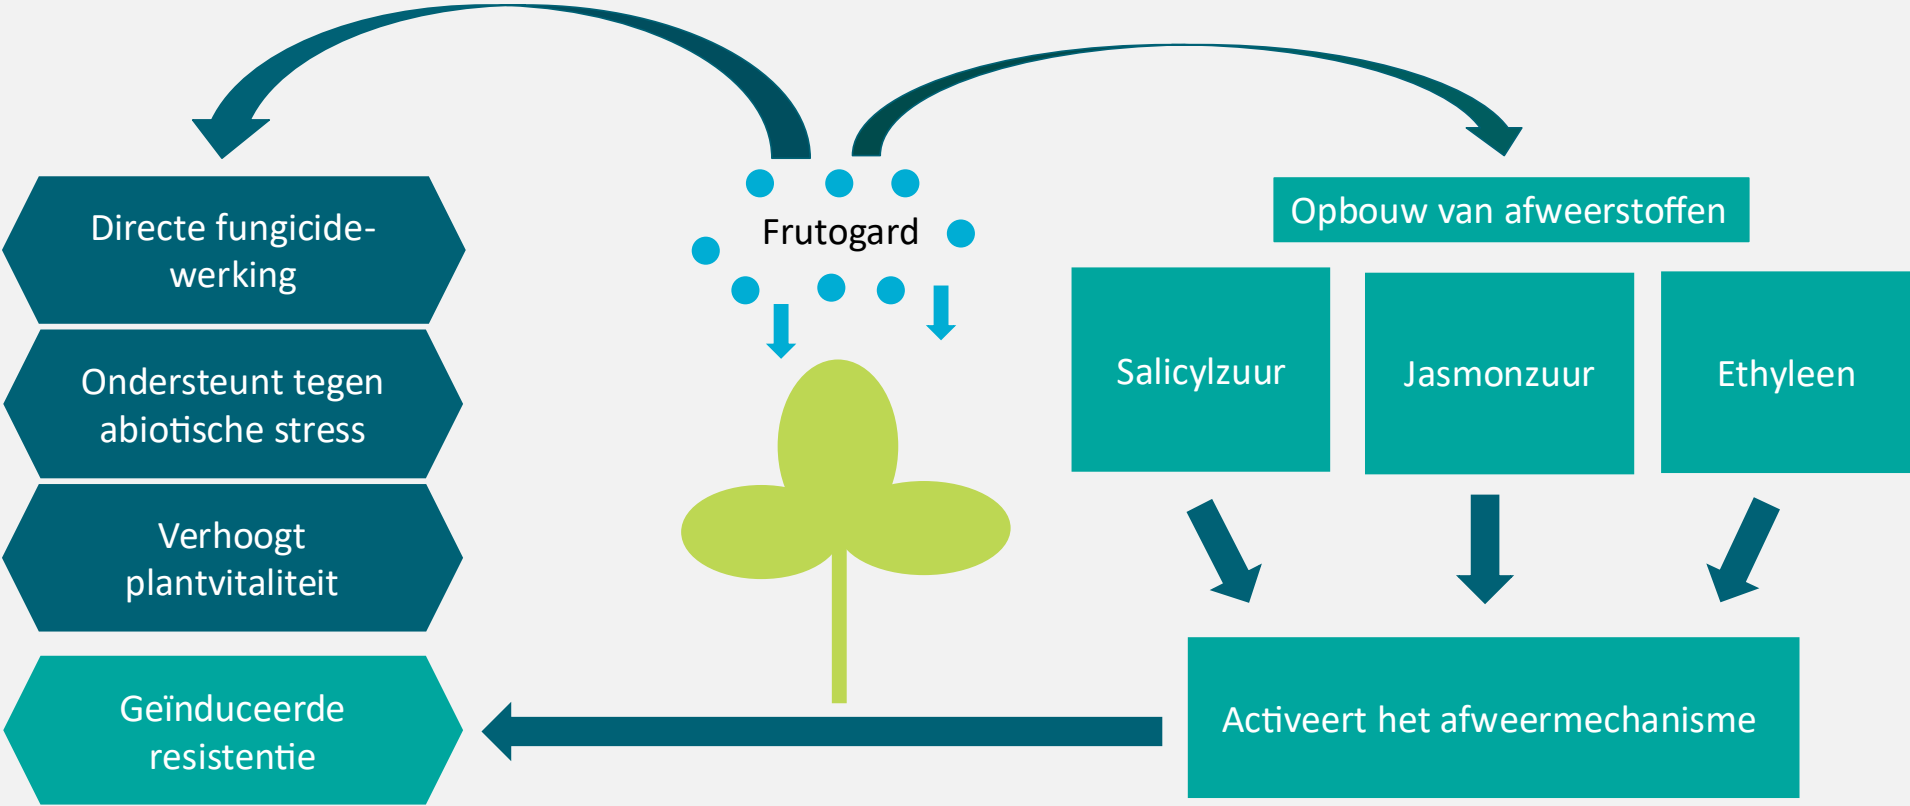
Frutogard

Directe fungicidewerking

Ondersteunt tegen abiotische stress

Verhoogt plantvitaliteit

Geïnduceerde resistentie

Opbouw van afweerstoffen

Salicylzuur

Jasmonzuur

Ethyleen

Activeert het afweermechanisme